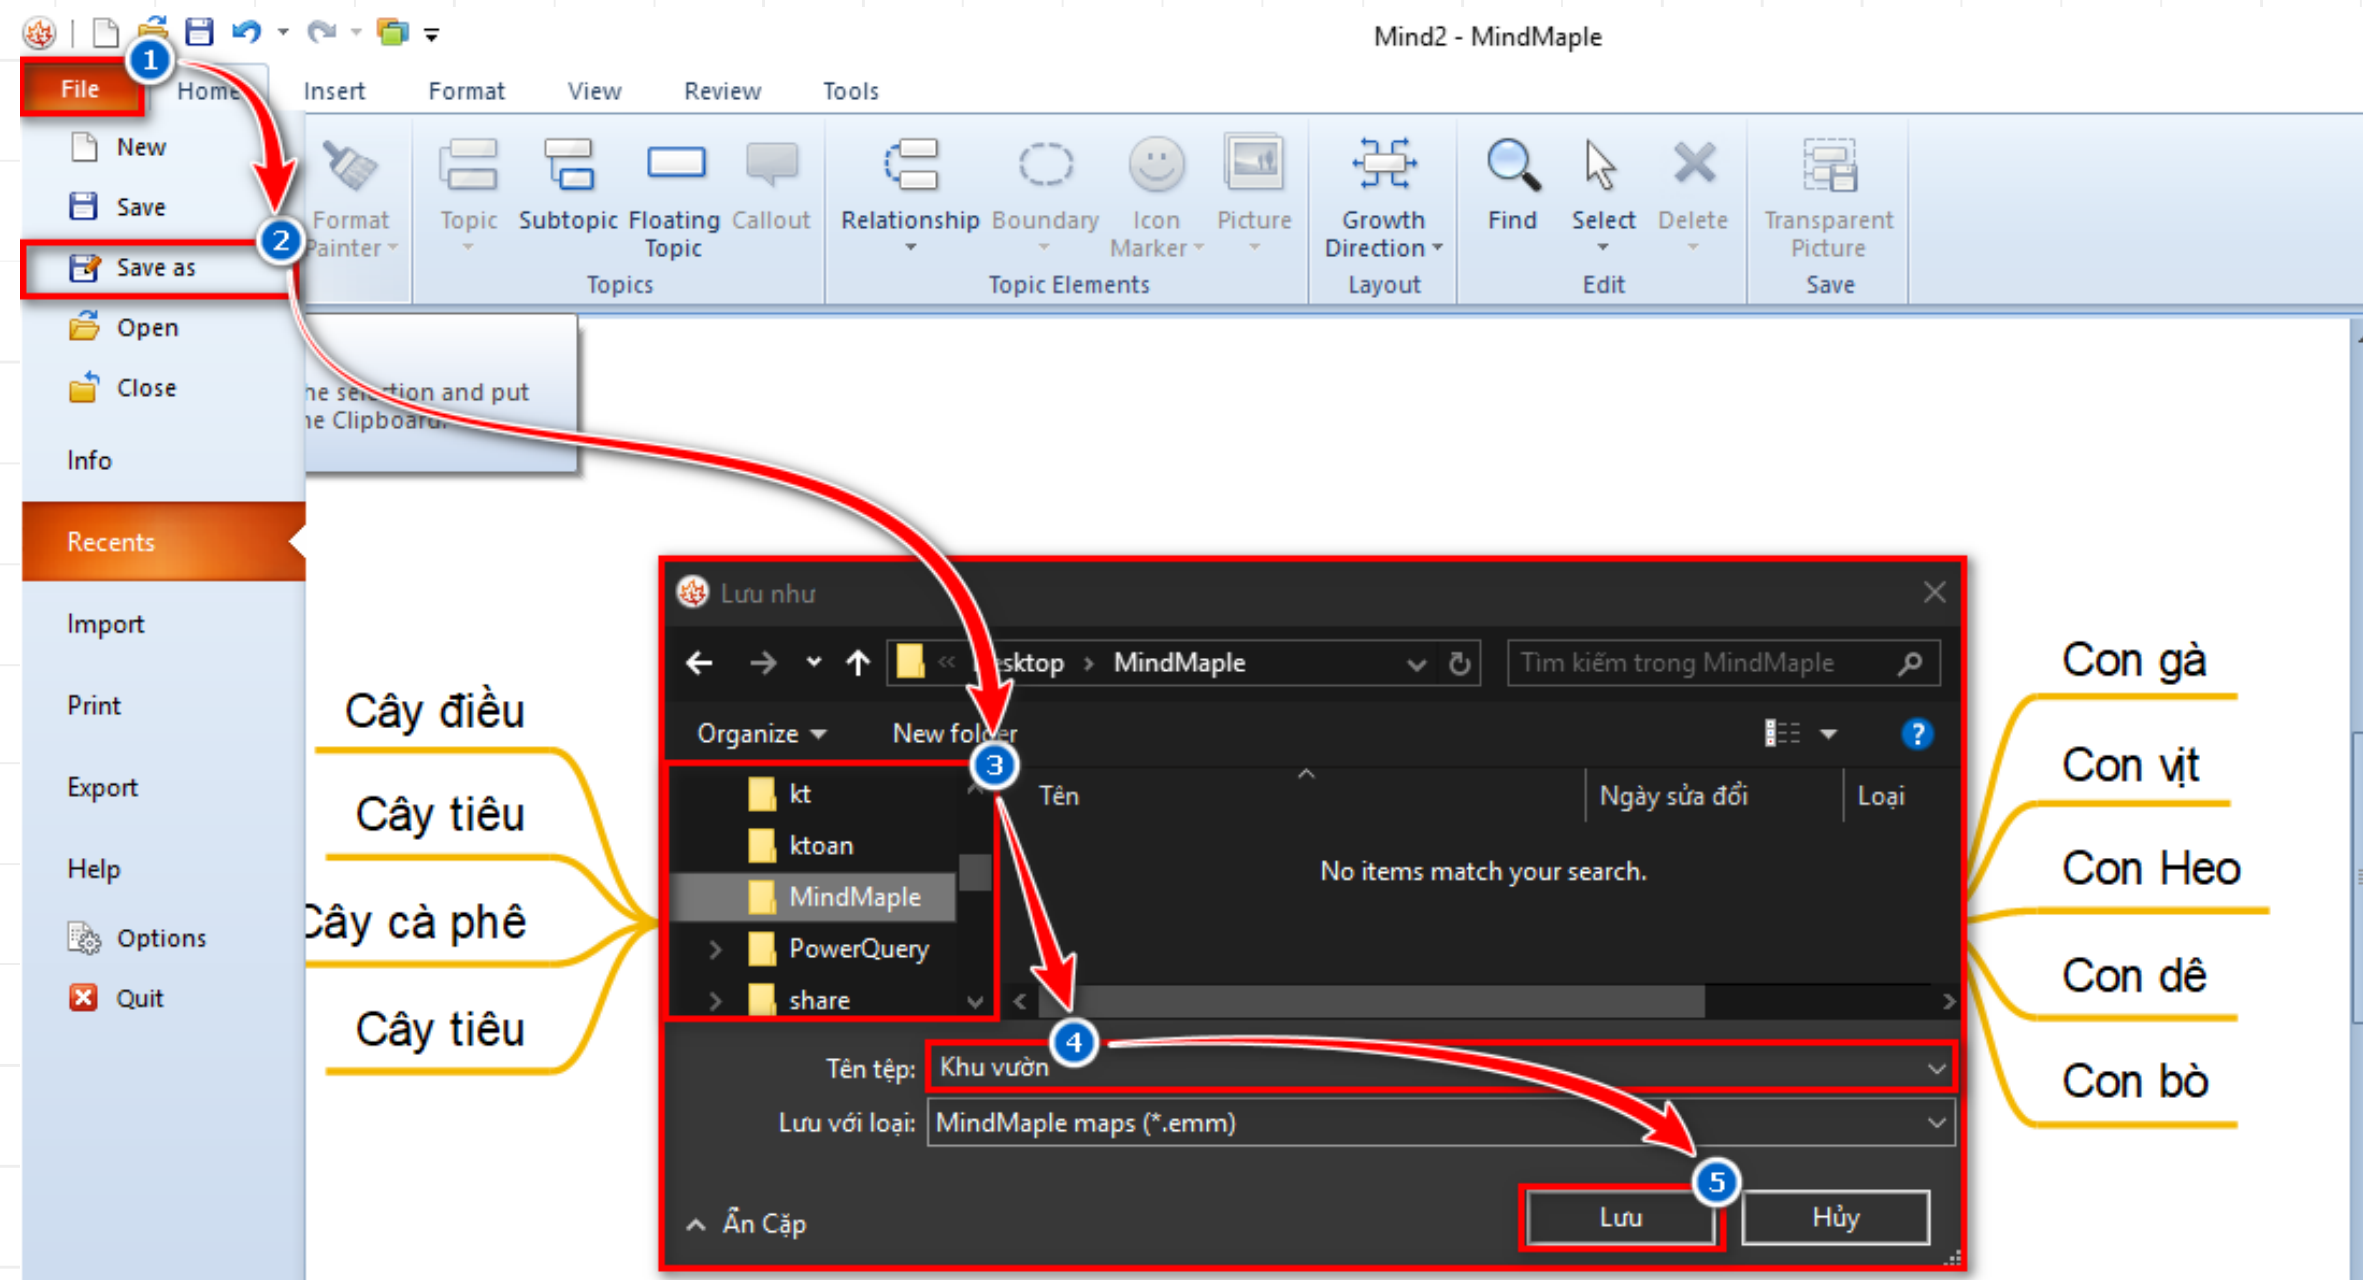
Mind2 - MindMaple

1

File

Home

Insert

Format

View

Review

Tools

New

Save

2

Save as

Open

Close

Info

Recents

Import

Print

Export

Help

Options

Quit

Format Painter

Topic

Subtopic

Floating Topic

Callout

Topics

Relationship

Boundary

Icon Marker

Picture

Topic Elements

Growth Direction

Layout

Find

Select

Delete

Edit

Transparent Picture

Save

he se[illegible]tion and put
he Clipboard

Lưu như

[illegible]sktop › MindMaple

Tìm kiếm trong MindMaple

Organize

New fol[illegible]er

?

3

kt

ktoan

MindMaple

PowerQuery

share

Tên

Ngày sửa đổi

Loại

No items match your search.

4

Tên tệp: Khu vườn

Lưu với loại: MindMaple maps (*.emm)

5

Ẩn Cặp

Lưu

Hủy

Cây điều

Cây tiêu

Cây cà phê

Cây tiêu

Con gà

Con vịt

Con Heo

Con dê

Con bò